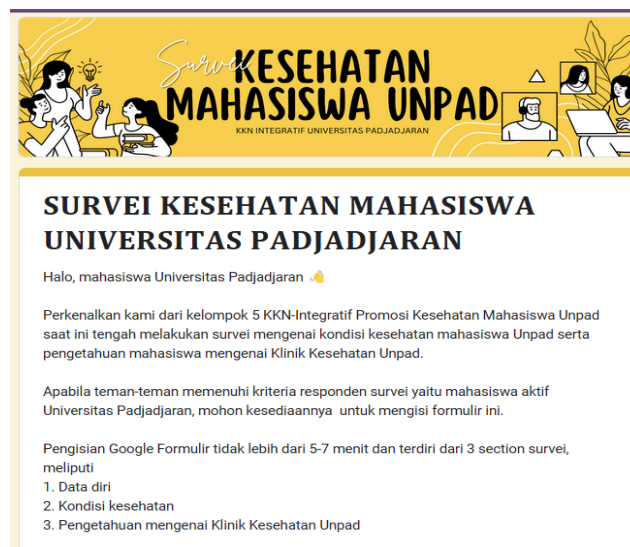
Survei KESEHATAN MAHASISWA UNPAD
KKN INTEGRATIF UNIVERSITAS PADJADJARAN

SURVEI KESEHATAN MAHASISWA UNIVERSITAS PADJADJARAN

Halo, mahasiswa Universitas Padjadjaran 👋

Perkenalkan kami dari kelompok 5 KKN-Integratif Promosi Kesehatan Mahasiswa Unpad saat ini tengah melakukan survei mengenai kondisi kesehatan mahasiswa Unpad serta pengetahuan mahasiswa mengenai Klinik Kesehatan Unpad.

Apabila teman-teman memenuhi kriteria responden survei yaitu mahasiswa aktif Universitas Padjadjaran, mohon kesediaannya untuk mengisi formulir ini.

Pengisian Google Formulir tidak lebih dari 5-7 menit dan terdiri dari 3 section survei, meliputi
1. Data diri
2. Kondisi kesehatan
3. Pengetahuan mengenai Klinik Kesehatan Unpad